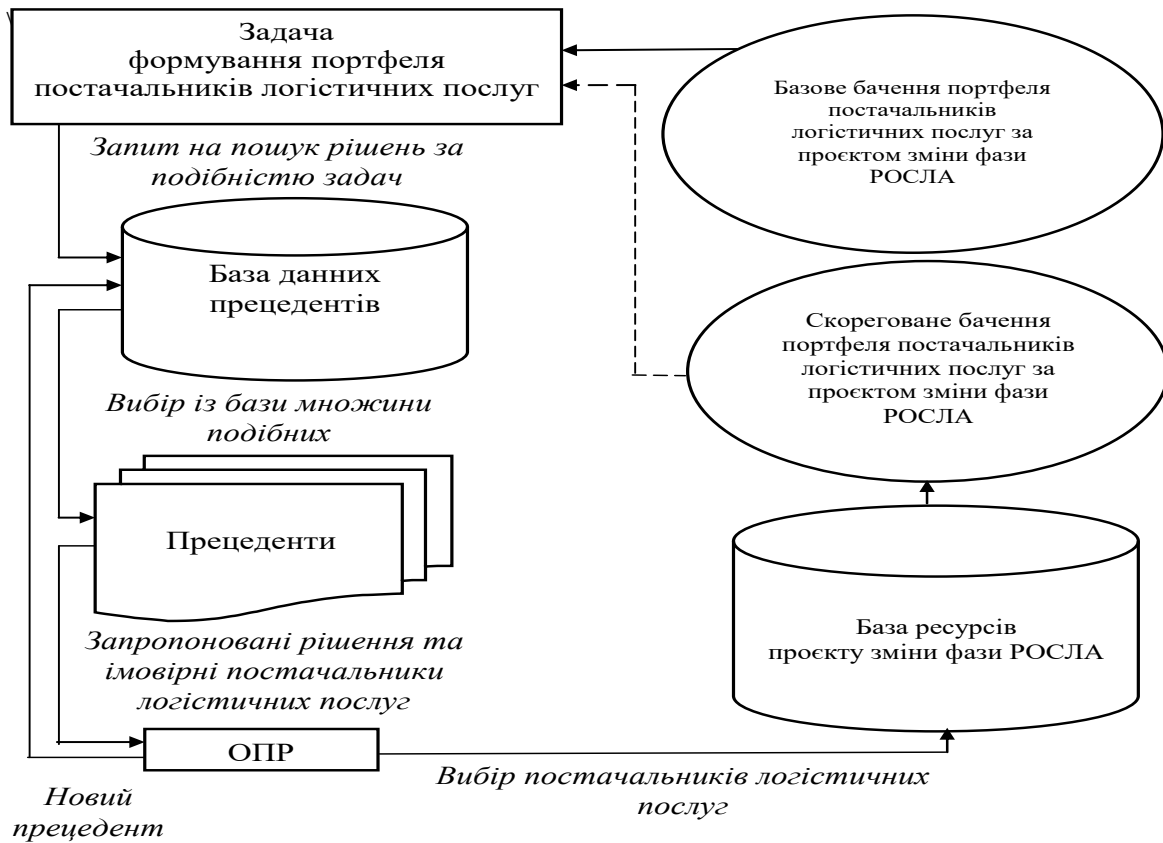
Задача формування портфеля постачальників логістичних послуг

Базове бачення портфеля постачальників логістичних послуг за проєктом зміни фази РОСЛА

Запит на пошук рішень за подібністю задач

База данних прецедентів

Скорегаване бачення портфеля постачальників логістичних послуг за проєктом зміни фази РОСЛА

Вибір із бази множини подібних

Прецеденти

База ресурсів проєкту зміни фази РОСЛА

Запропоновані рішення та імовірні постачальники логістичних послуг

ОПР

Вибір постачальників логістичних послуг

Новий прецедент